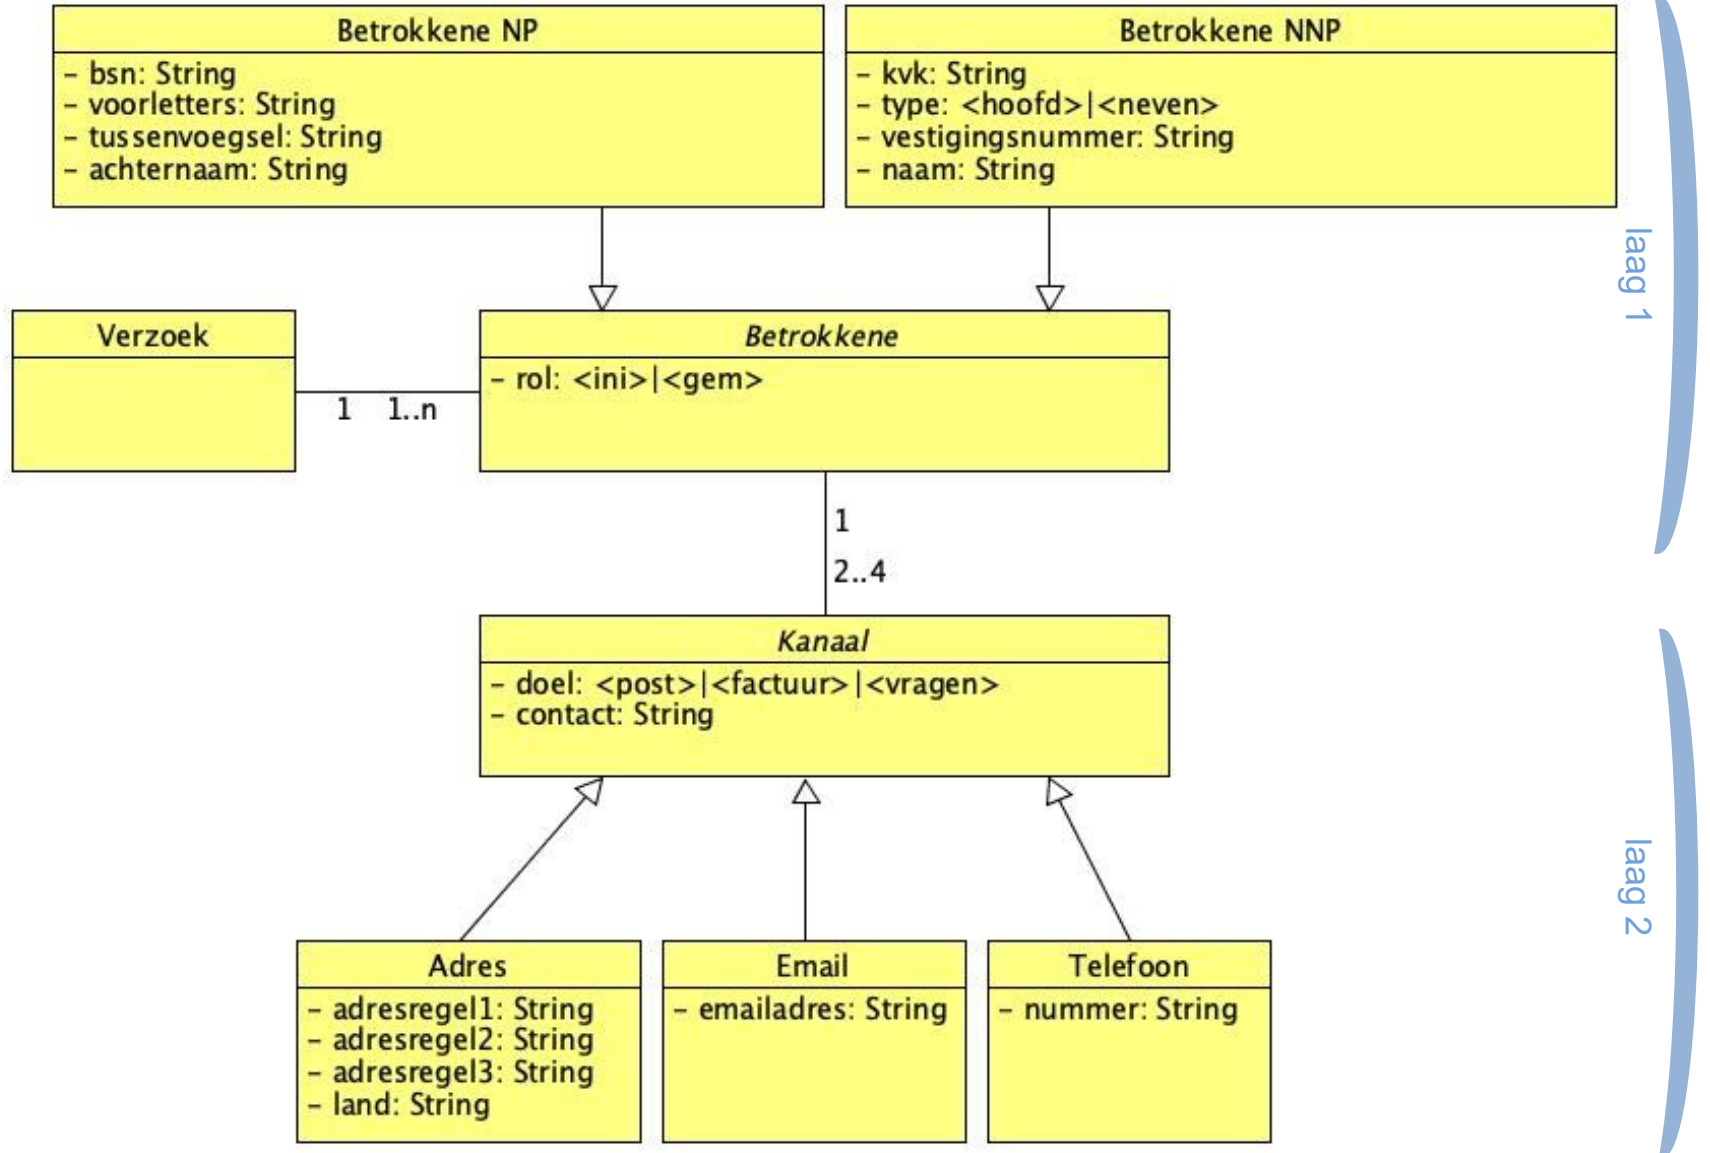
Betrokkene NP
- bsn: String
- voorletters: String
- tussenvoegsel: String
- achternaam: String

Betrokkene NNP
- kvk: String
- type: <hoofd>|<neven>
- vestigingsnummer: String
- naam: String

laag 1

Verzoek

1 1..n

Betrokkene
- rol: <ini>|<gem>

1
2..4

Kanaal
- doel: <post>|<factuur>|<vragen>
- contact: String

laag 2

Adres
- adresregel1: String
- adresregel2: String
- adresregel3: String
- land: String

Email
- emailadres: String

Telefoon
- nummer: String